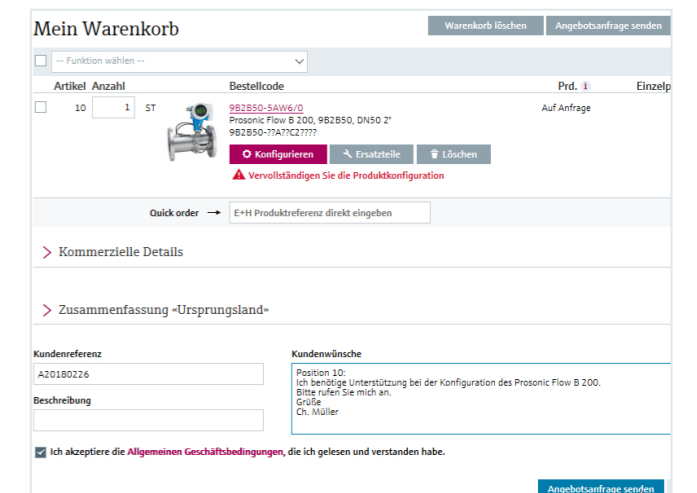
Mein Warenkorb

Warenkorb löschen | Angebotsanfrage senden

-- Funktion wählen --

| Artikel | Anzahl | | Bestellcode | Prd. i | Einzelp |
|---|---|---|---|---|---|
| 10 | 1 | ST | 9B2B50-5AW6/0 Prosonic Flow B 200, 9B2B50, DN50 2" 9B2B50-??A??C2???? | Auf Anfrage | |

Konfigurieren | Ersatzteile | Löschen

Vervollständigen Sie die Produktkonfiguration

Quick order → E+H Produktreferenz direkt eingeben

Kommerzielle Details

Zusammenfassung «Ursprungsland»

Kundenreferenz
A20180226

Beschreibung

Kundenwünsche
Position 10:
Ich benötige Unterstützung bei der Konfiguration des Prosonic Flow B 200.
Bitte rufen Sie mich an.
Grüße
Ch. Müller

Ich akzeptiere die Allgemeinen Geschäftsbedingungen, die ich gelesen und verstanden habe.

Angebotsanfrage senden